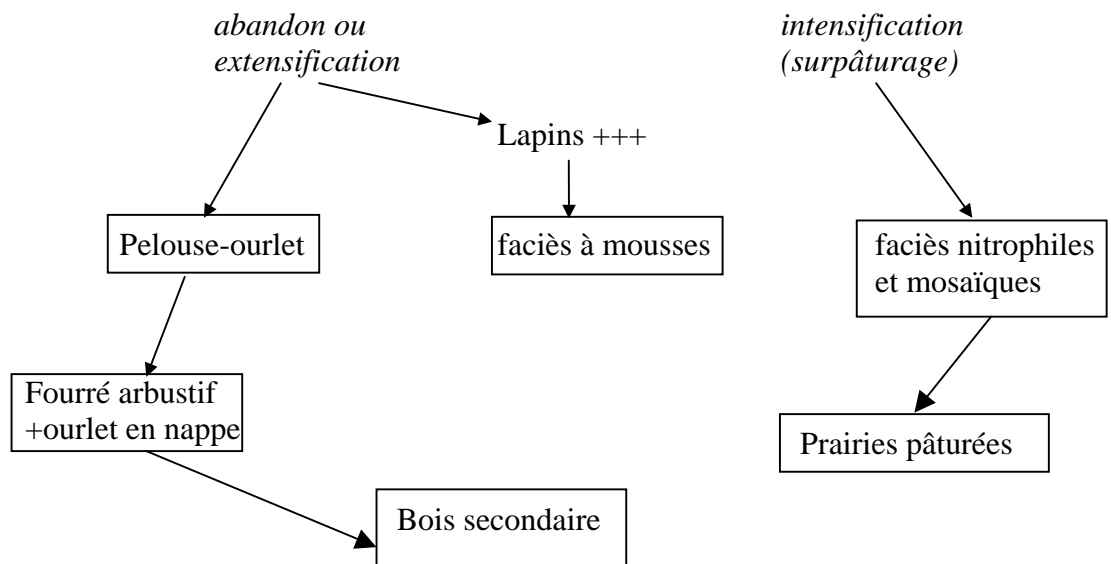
abandon ou extensification

intensification (surpâturage)

Lapins +++

Pelouse-ourlet

faciès à mousses

faciès nitrophiles et mosaïques

Fourré arbustif +ourlet en nappe

Prairies pâturées

Bois secondaire